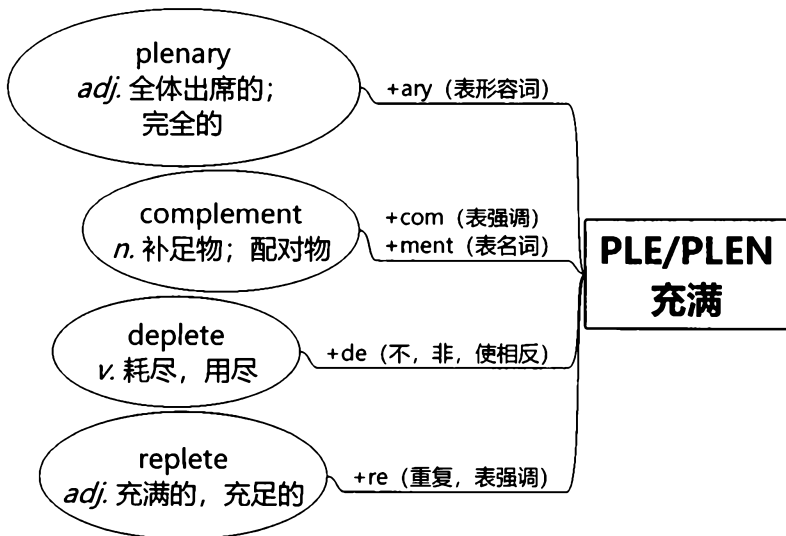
plenary
*adj.* 全体出席的；完全的

+ary（表形容词）

complement
*n.* 补足物；配对物

+com（表强调）
+ment（表名词）

PLE/PLEN
充满

deplete
*v.* 耗尽，用尽

+de（不，非，使相反）

replete
*adj.* 充满的，充足的

+re（重复，表强调）